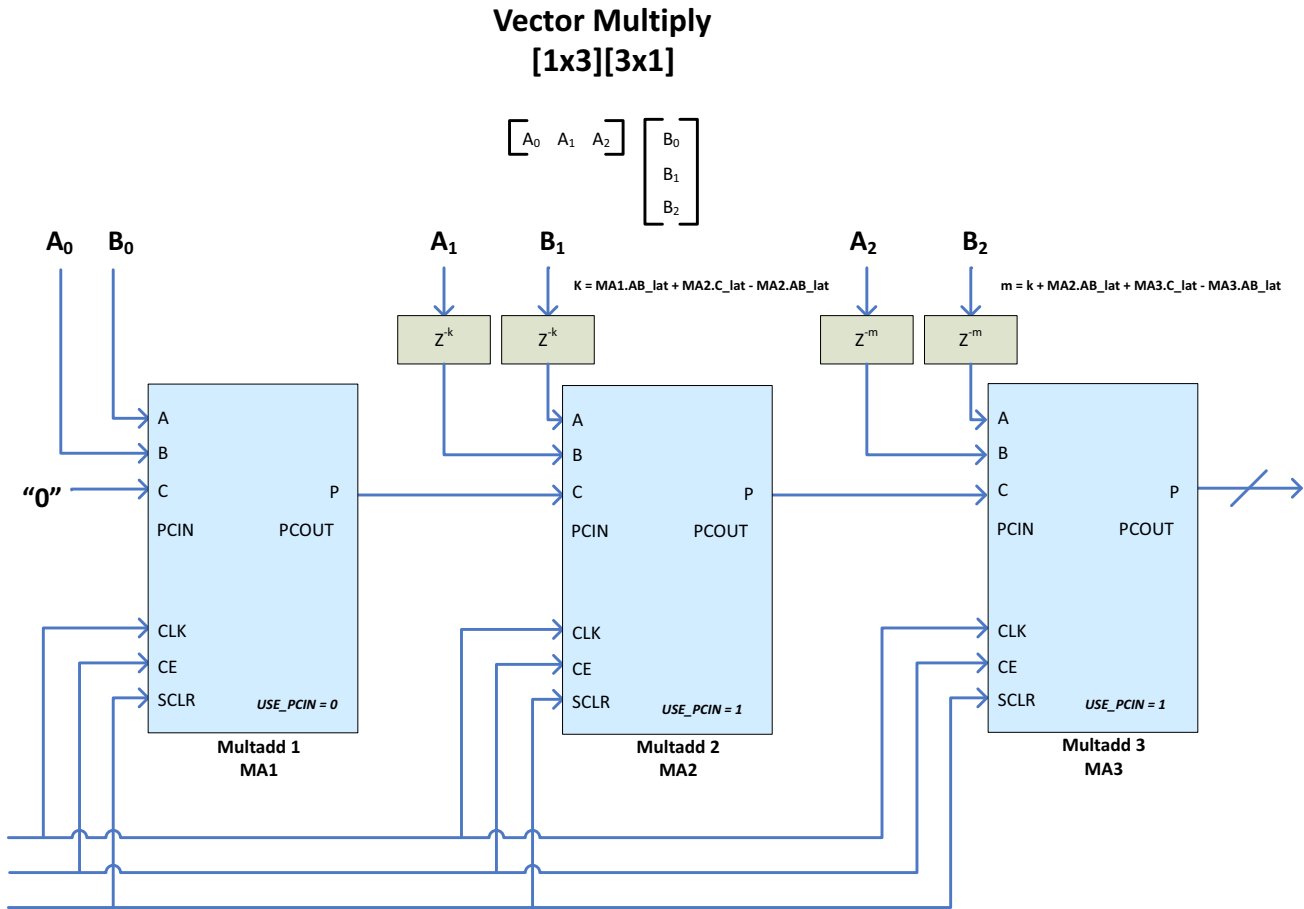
Vector Multiply
[1x3][3x1]

$\begin{bmatrix} A_0 & A_1 & A_2 \end{bmatrix} \begin{bmatrix} B_0 \\ B_1 \\ B_2 \end{bmatrix}$

$A_0$ $B_0$

$A_1$ $B_1$

K = MA1.AB_lat + MA2.C_lat - MA2.AB_lat

$A_2$ $B_2$

m = k + MA2.AB_lat + MA3.C_lat - MA3.AB_lat

$Z^{-k}$ $Z^{-k}$ $Z^{-m}$ $Z^{-m}$

"0"

A
B
C
PCIN
P
PCOUT
CLK
CE
SCLR
USE_PCIN = 0
Multadd 1
MA1

A
B
C
PCIN
P
PCOUT
CLK
CE
SCLR
USE_PCIN = 1
Multadd 2
MA2

A
B
C
PCIN
P
PCOUT
CLK
CE
SCLR
USE_PCIN = 1
Multadd 3
MA3